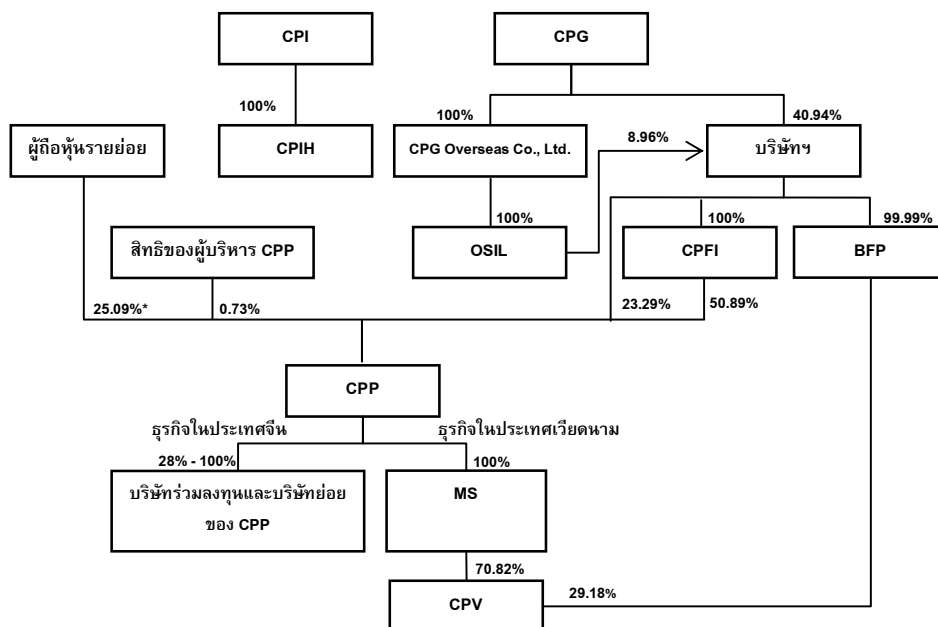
CPI

100%

CPIH

CPG

100%

40.94%

ผู้ถือหุ้นรายย่อย

CPG Overseas Co., Ltd.

8.96%

บริษัทฯ

100%

100%

99.99%

สิทธิของผู้บริหาร CPP

OSIL

CPFI

BFP

25.09%*

0.73%

23.29%

50.89%

CPP

ธุรกิจในประเทศจีน

ธุรกิจในประเทศเวียดนาม

28% - 100%

100%

บริษัทร่วมลงทุนและบริษัทย่อยของ CPP

MS

70.82%

CPV

29.18%